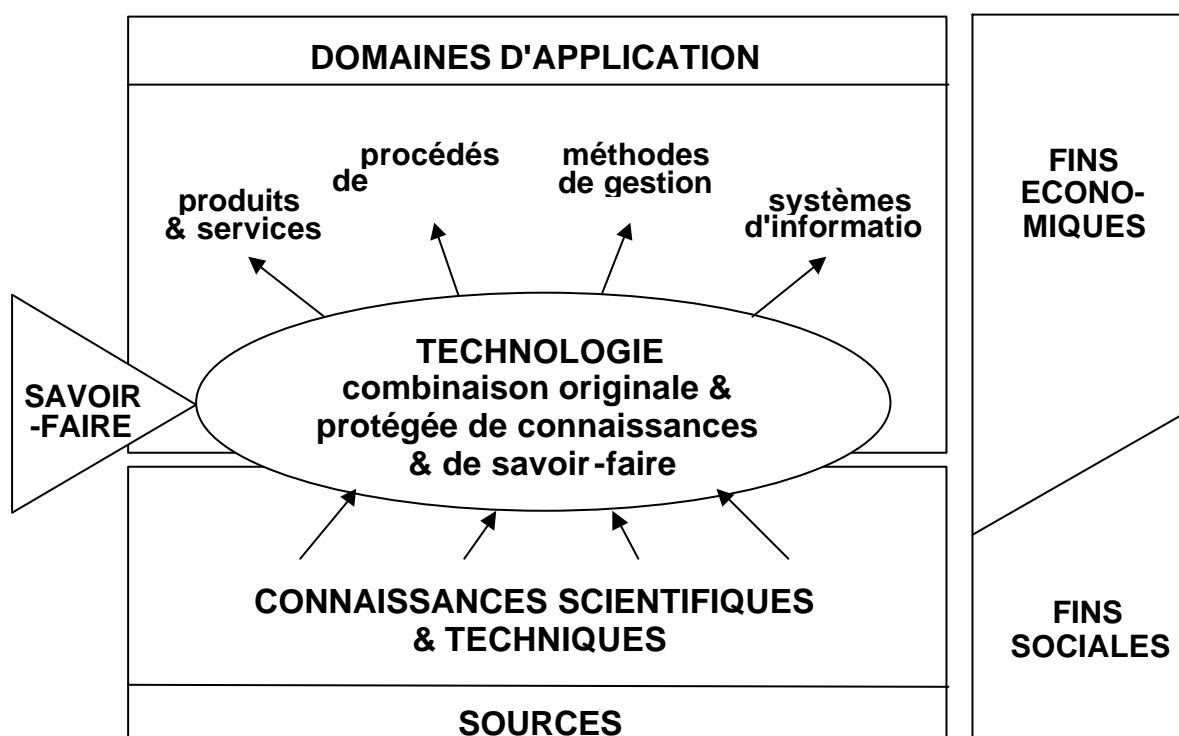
DOMAINES D'APPLICATION

produits & services

procédés de

méthodes de gestion

systèmes d'informatio

FINS ECONOMIQUES

SAVOIR-FAIRE

TECHNOLOGIE
combinaison originale & protégée de connaissances & de savoir-faire

CONNAISSANCES SCIENTIFIQUES & TECHNIQUES

FINS SOCIALES

SOURCES